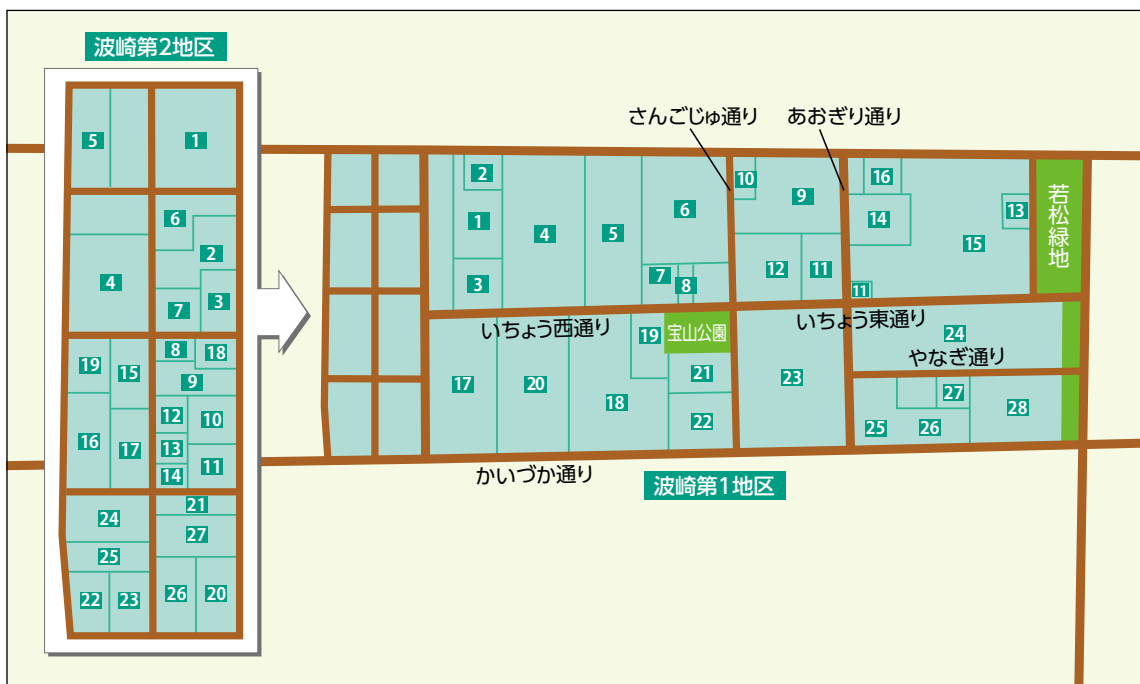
波崎第2地区

5
1
6
2
4
7
3
19
15
8
18
9
12
10
16
17
13
14
11
21
24
27
25
22
23
26
20

さんごじゅ通り
あおぎり通り

2
1
3
4
5
6
7
8
10
9
12
11
16
14
13
15
11
若松緑地

いちょう西通り
19
宝山公園
いちょう東通り
24
やなぎ通り
17
20
18
21
22
23
27
28
25
26

かいづか通り
波崎第1地区